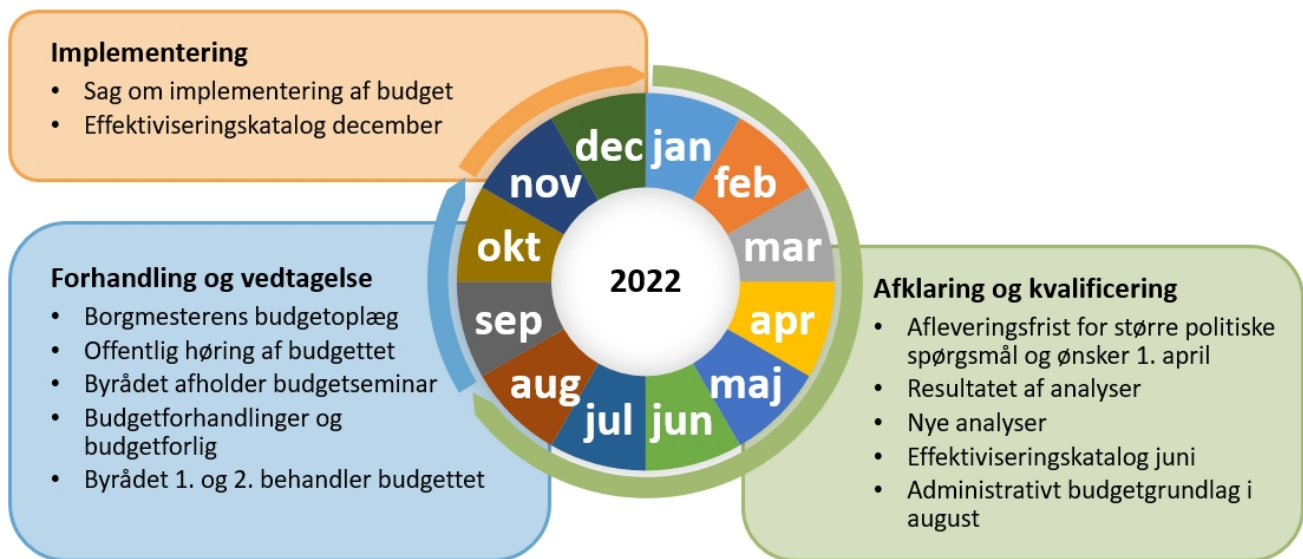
**Implementering**
- Sag om implementering af budget
- Effektiviseringskatalog december

dec jan feb mar apr maj jun jul aug sep okt nov

2022

**Forhandling og vedtagelse**
- Borgmesterens budgetoplæg
- Offentlig høring af budgettet
- Byrådet afholder budgetseminar
- Budgetforhandlinger og budgetforlig
- Byrådet 1. og 2. behandler budgettet

**Afklaring og kvalificering**
- Afleveringsfrist for større politiske spørgsmål og ønsker 1. april
- Resultatet af analyser
- Nye analyser
- Effektiviseringskatalog juni
- Administrativt budgetgrundlag i august